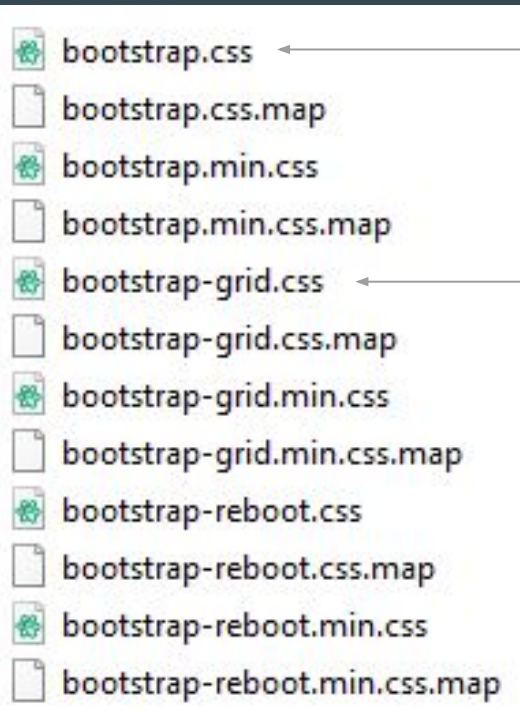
bootstrap.css
bootstrap.css.map
bootstrap.min.css
bootstrap.min.css.map
bootstrap-grid.css
bootstrap-grid.css.map
bootstrap-grid.min.css
bootstrap-grid.min.css.map
bootstrap-reboot.css
bootstrap-reboot.css.map
bootstrap-reboot.min.css
bootstrap-reboot.min.css.map